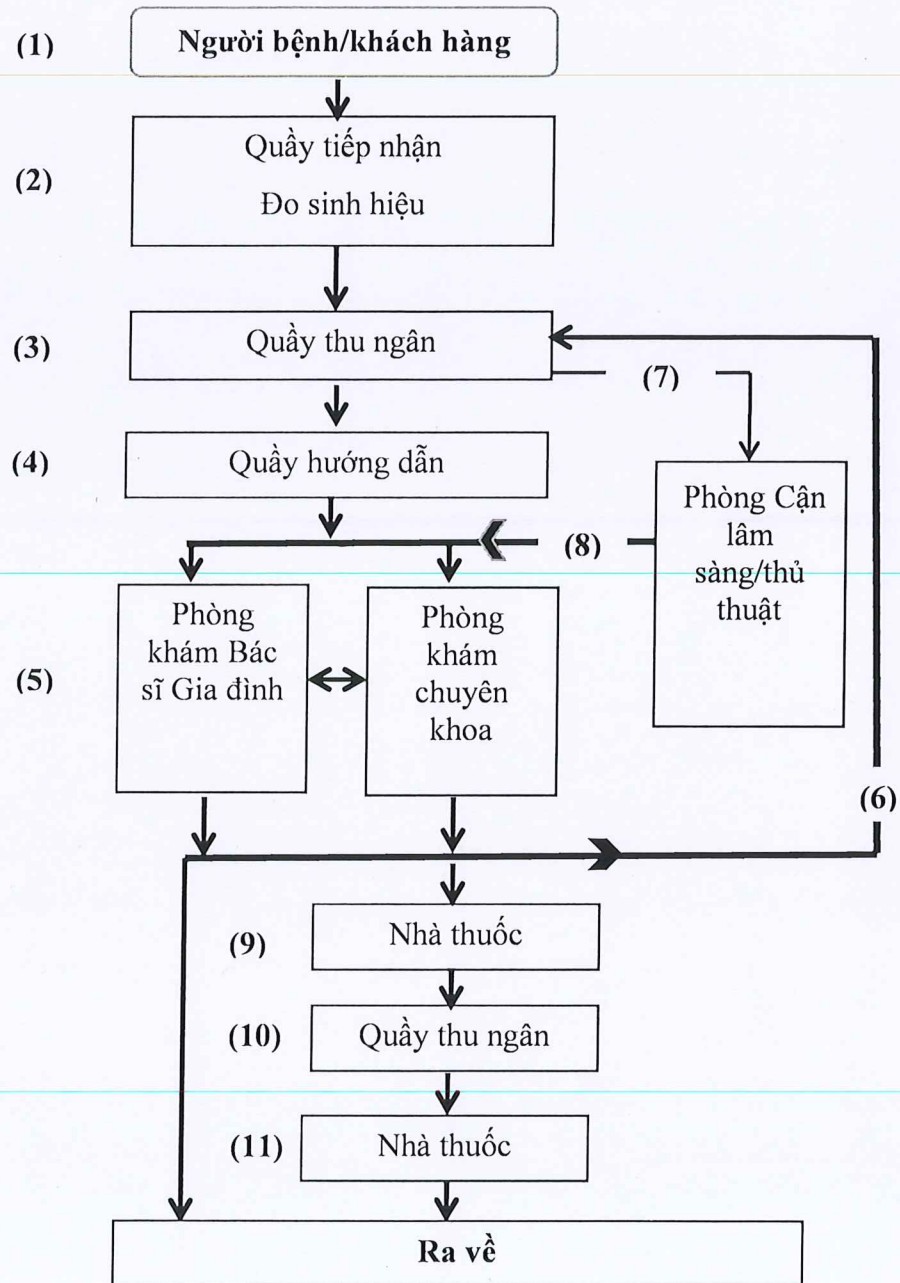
(1) Người bệnh/khách hàng

(2) Quầy tiếp nhận

Đo sinh hiệu

(3) Quầy thu ngân

(7)

(4) Quầy hướng dẫn

Phòng Cận lâm sàng/thủ thuật

(8)

(5) Phòng khám Bác sĩ Gia đình

Phòng khám chuyên khoa

(6)

(9) Nhà thuốc

(10) Quầy thu ngân

(11) Nhà thuốc

Ra về